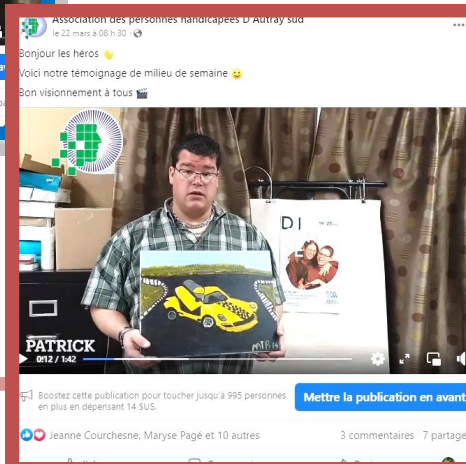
Association des personnes handicapées D'Autray sud
le 22 mars à 08 h 30 ·

Bonjour les héros 👋

Voici notre témoignage de milieu de semaine 🙂

Bon visionnement à tous 🎬

DI

PATRICK

0:12 / 1:42

Boostez cette publication pour toucher jusqu'à 995 personnes en plus en dépensant 14 $US.

Mettre la publication en avant

Jeanne Courchesne, Maryse Pagé et 10 autres

3 commentaires · 7 partage